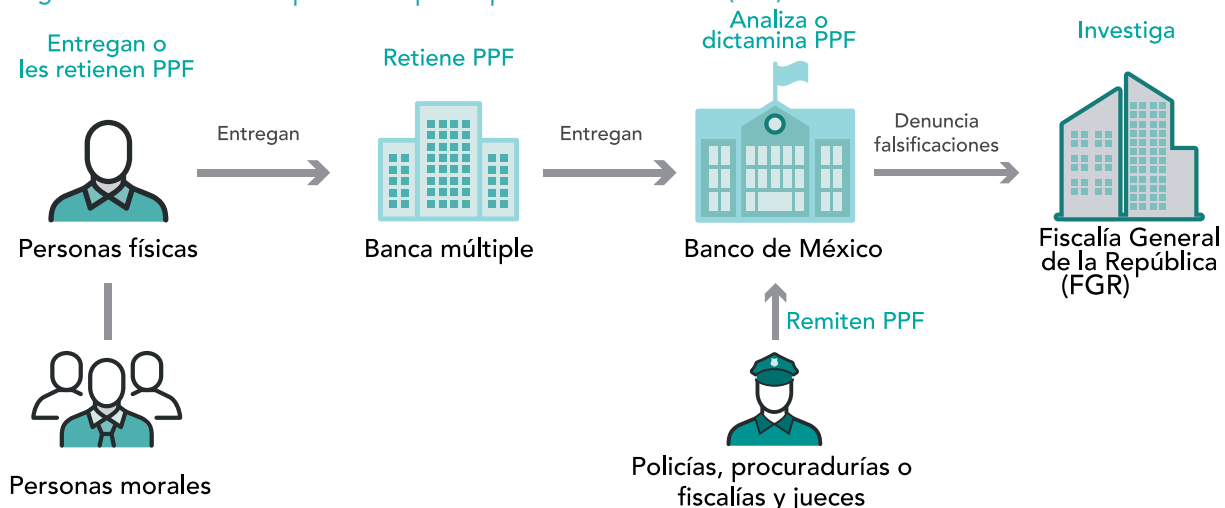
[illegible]

Entregan o les retienen PPF

Entregan

Personas físicas

Personas morales

Retiene PPF

Entregan

Banca múltiple

Analiza o dictamina PPF

Banco de México

Denuncia falsificaciones

Remiten PPF

Policías, procuradurías o fiscalías y jueces

Investiga

Fiscalía General de la República (FGR)